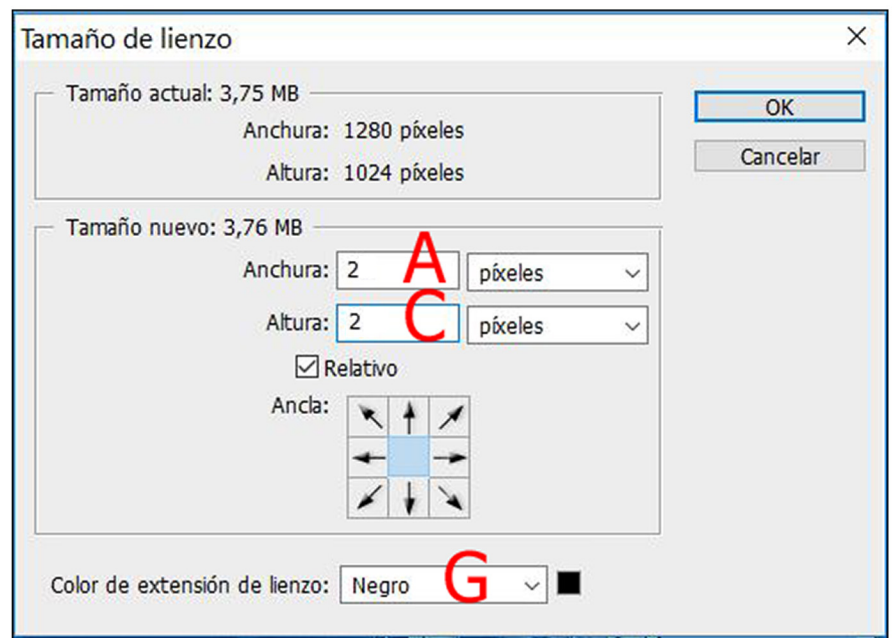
Tamaño de lienzo

Tamaño actual: 3,75 MB
Anchura: 1280 píxeles
Altura: 1024 píxeles

Tamaño nuevo: 3,76 MB
Anchura: 2 A píxeles
Altura: 2 C píxeles
Relativo
Ancla:

Color de extensión de lienzo: Negro G

OK
Cancelar